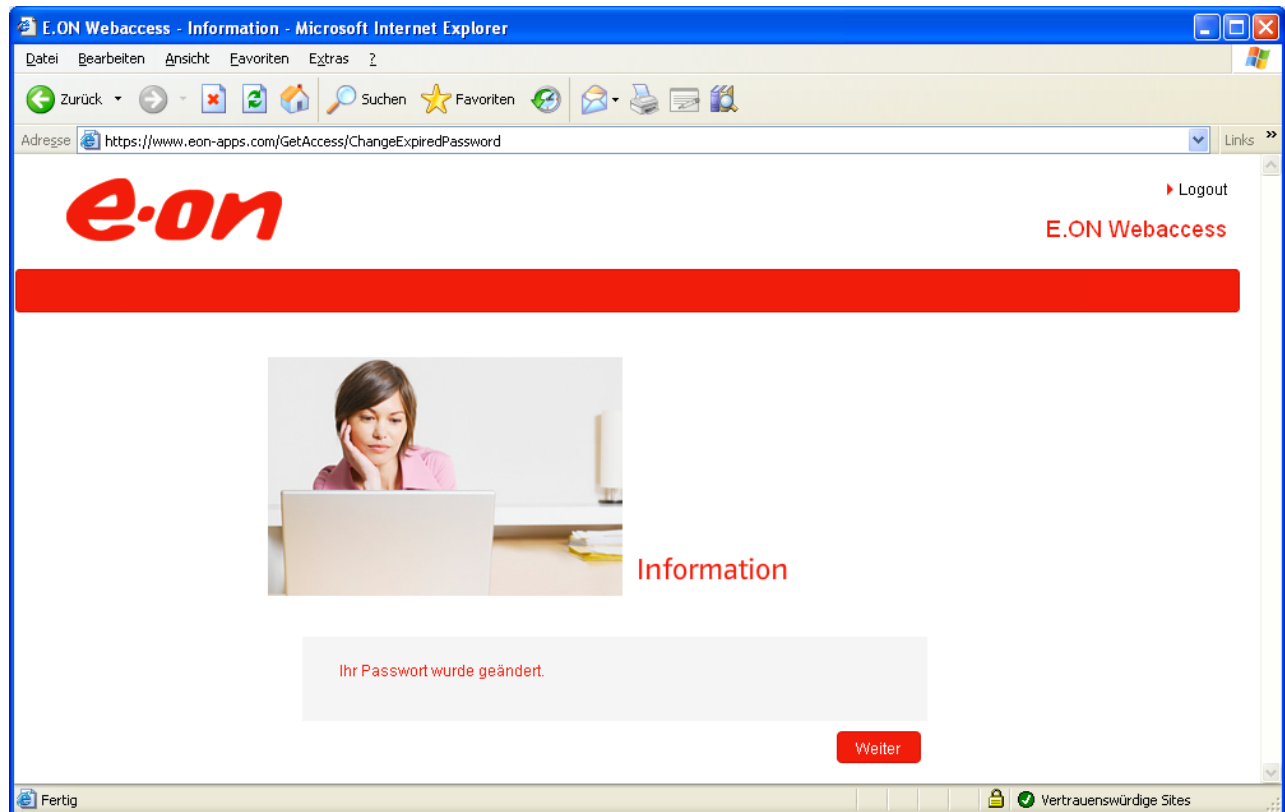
E.ON Webaccess - Information - Microsoft Internet Explorer

Datei Bearbeiten Ansicht Favoriten Extras ?

Zurück Suchen Favoriten

Adresse https://www.eon-apps.com/GetAccess/ChangeExpiredPassword Links »

e·on

Logout

E.ON Webaccess

Information

Ihr Passwort wurde geändert.

Weiter

Fertig Vertrauenswürdige Sites